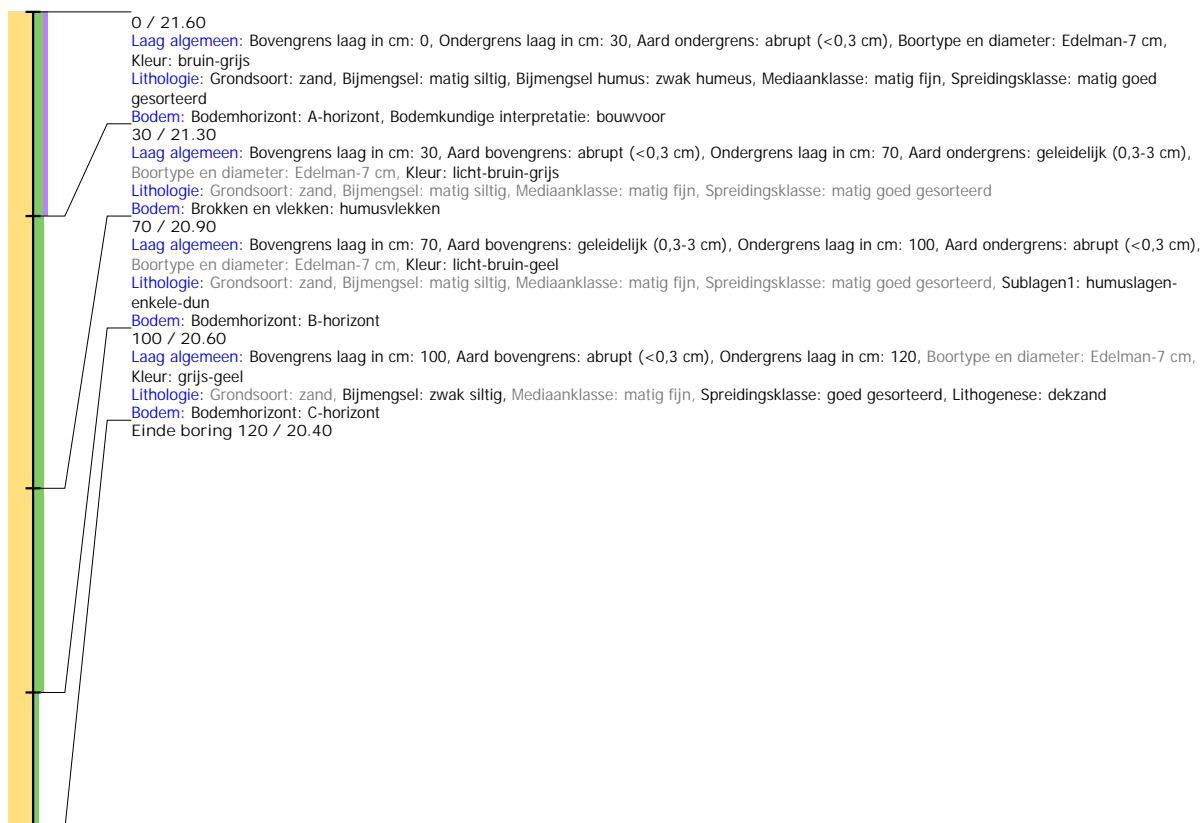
0 / 21.60
Laag algemeen: Bovengrens laag in cm: 0, Ondergrens laag in cm: 30, Aard ondergrens: abrupt (<0,3 cm), Boortype en diameter: Edelman-7 cm, Kleur: bruin-grijs
Lithologie: Grondsoort: zand, Bijmengsel: matig siltig, Bijmengsel humus: zwak humeus, Mediaanklasse: matig fijn, Spreidingsklasse: matig goed gesorteerd
Bodem: Bodemhorizont: A-horizont, Bodemkundige interpretatie: bouwvoor

30 / 21.30
Laag algemeen: Bovengrens laag in cm: 30, Aard bovengrens: abrupt (<0,3 cm), Ondergrens laag in cm: 70, Aard ondergrens: geleidelijk (0,3-3 cm), Boortype en diameter: Edelman-7 cm, Kleur: licht-bruin-grijs
Lithologie: Grondsoort: zand, Bijmengsel: matig siltig, Mediaanklasse: matig fijn, Spreidingsklasse: matig goed gesorteerd
Bodem: Brokken en vlekken: humusvlekken

70 / 20.90
Laag algemeen: Bovengrens laag in cm: 70, Aard bovengrens: geleidelijk (0,3-3 cm), Ondergrens laag in cm: 100, Aard ondergrens: abrupt (<0,3 cm), Boortype en diameter: Edelman-7 cm, Kleur: licht-bruin-geel
Lithologie: Grondsoort: zand, Bijmengsel: matig siltig, Mediaanklasse: matig fijn, Spreidingsklasse: matig goed gesorteerd, Sublagen1: humuslagen-enkele-dun
Bodem: Bodemhorizont: B-horizont

100 / 20.60
Laag algemeen: Bovengrens laag in cm: 100, Aard bovengrens: abrupt (<0,3 cm), Ondergrens laag in cm: 120, Boortype en diameter: Edelman-7 cm, Kleur: grijs-geel
Lithologie: Grondsoort: zand, Bijmengsel: zwak siltig, Mediaanklasse: matig fijn, Spreidingsklasse: goed gesorteerd, Lithogenese: dekzand
Bodem: Bodemhorizont: C-horizont

Einde boring 120 / 20.40